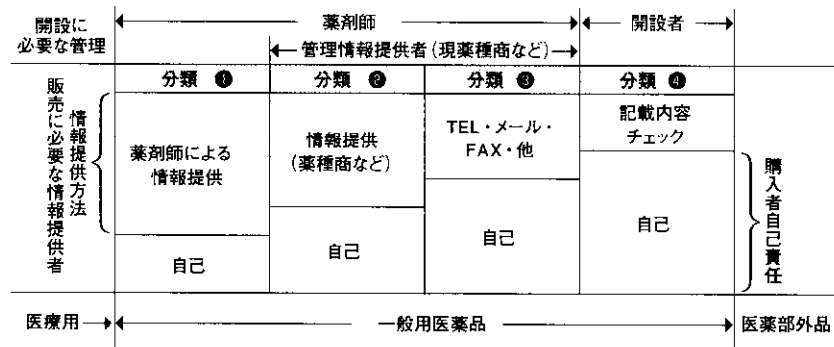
開設に必要な管理

薬剤師

開設者

管理情報提供者（現薬種商など）

販売に必要な情報提供者

情報提供方法

| 分類 ❶ | 分類 ❷ | 分類 ❸ | 分類 ❹ |
|---|---|---|---|
| 薬剤師による情報提供 | 情報提供（薬種商など） | TEL・メール・FAX・他 | 記載内容チェック |
| 自己 | 自己 | 自己 | 自己 |

購入者自己責任

医療用

一般用医薬品

医薬部外品